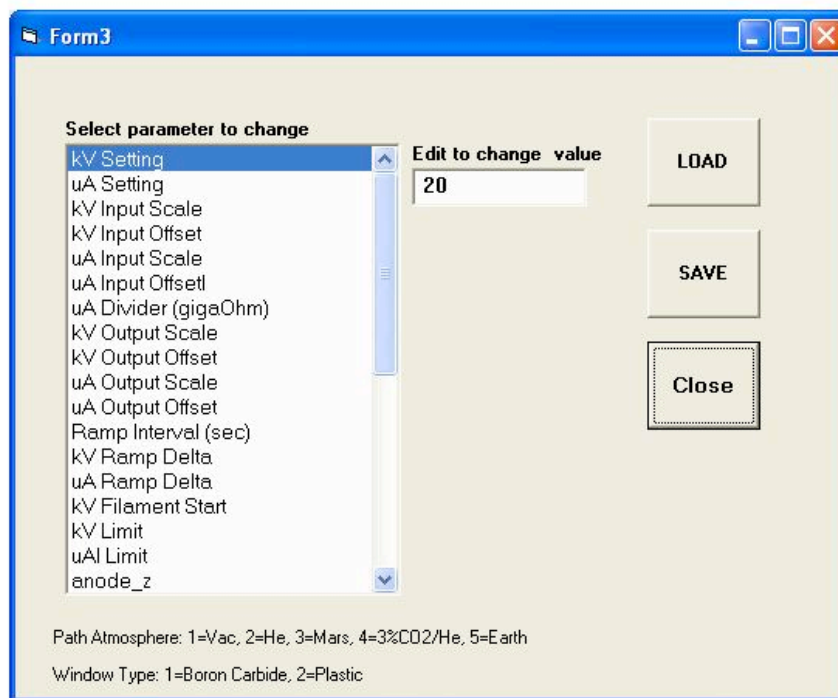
Form3

Select parameter to change

kV Setting
uA Setting
kV Input Scale
kV Input Offset
uA Input Scale
uA Input Offsetl
uA Divider (gigaOhm)
kV Output Scale
kV Output Offset
uA Output Scale
uA Output Offset
Ramp Interval (sec)
kV Ramp Delta
uA Ramp Delta
kV Filament Start
kV Limit
uAl Limit
anode_z

Edit to change value

20

LOAD

SAVE

Close

Path Atmosphere: 1=Vac, 2=He, 3=Mars, 4=3%CO2/He, 5=Earth

Window Type: 1=Boron Carbide, 2=Plastic